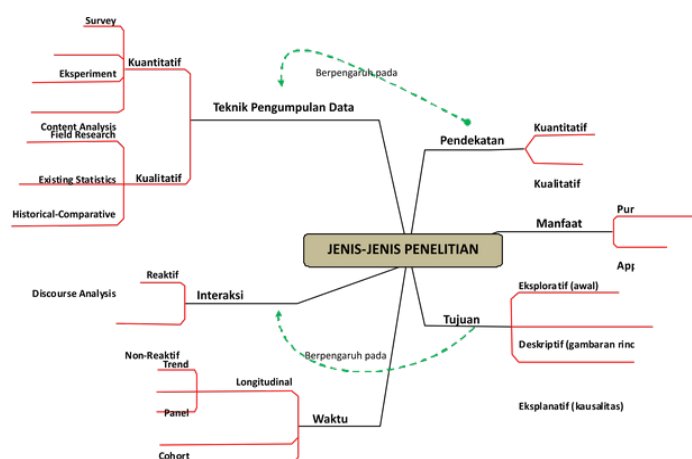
JENIS-JENIS PENELITIAN

Teknik Pengumpulan Data

Kuantitatif

Survey

Eksperiment

Kualitatif

Content Analysis

Field Research

Existing Statistics

Historical-Comparative

Berpengaruh pada

Pendekatan

Kuantitatif

Kualitatif

Manfaat

Pur

App

Tujuan

Eksploratif (awal)

Deskriptif (gambaran rinc

Eksplanatif (kausalitas)

Interaksi

Reaktif

Discourse Analysis

Non-Reaktif

Berpengaruh pada

Waktu

Longitudinal

Trend

Panel

Cohort